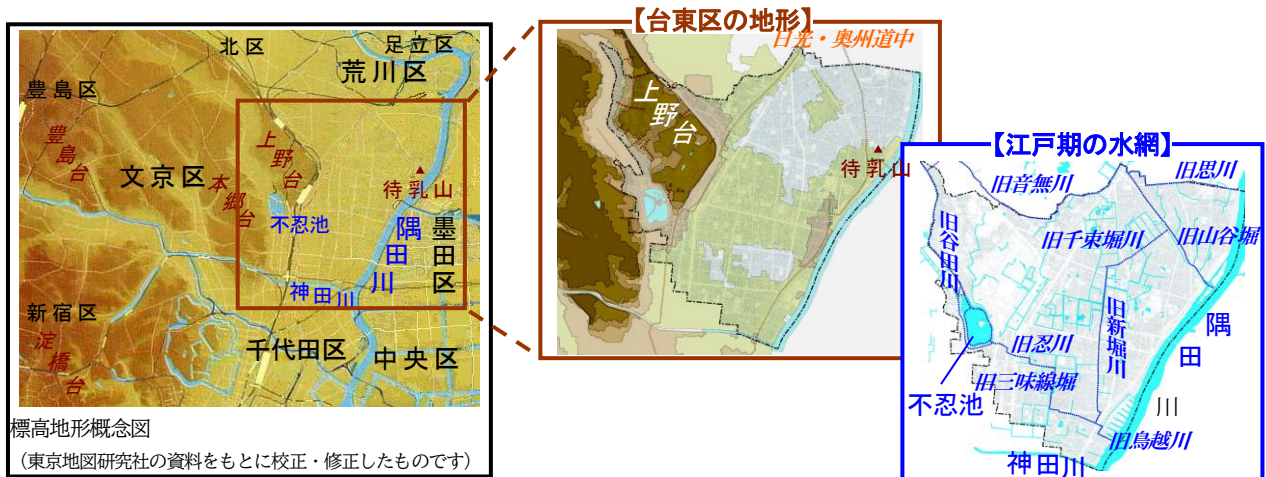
北区

足立区

荒川区

豊島区

豊島台

上野台

文京区

本郷台

待乳山

不忍池

隅田川

墨田区

新宿区

淀橋台

神田川

千代田区

中央区

標高地形概念図

（東京地図研究社の資料をもとに校正・修正したものです）

【台東区の地形】

日光・奥州道中

上野台

待乳山

【江戸期の水網】

旧音無川

旧思川

旧谷田川

旧千束堀川

旧山谷堀

旧新堀川

旧忍川

旧三味線堀

不忍池

隅田川

旧鳥越川

神田川